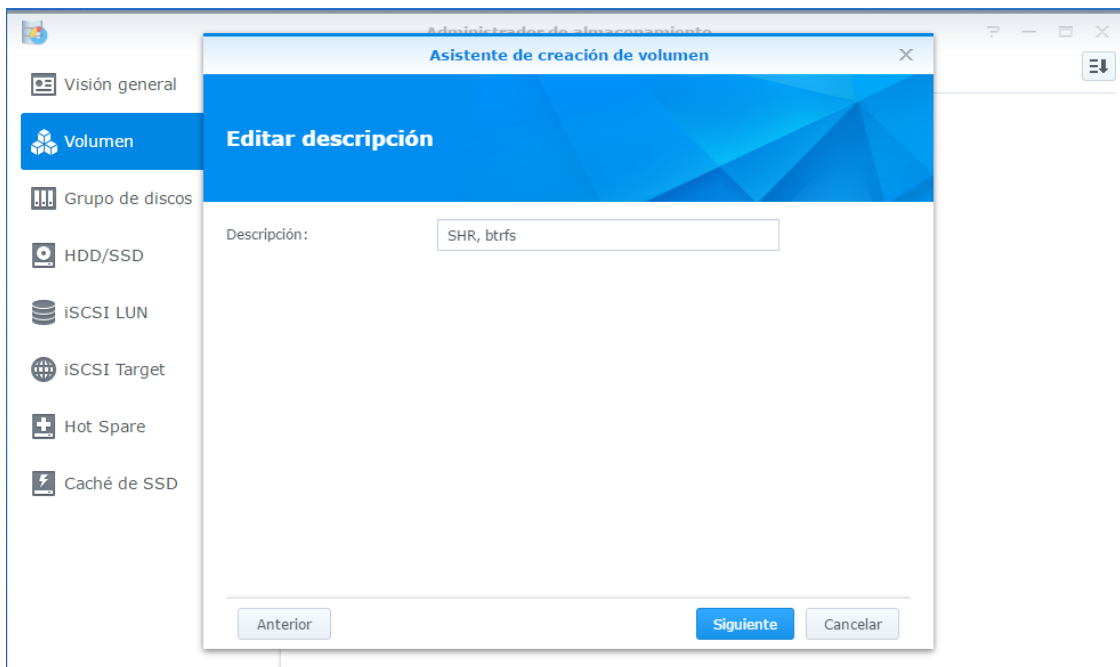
Administrador de almacenamiento

Visión general
Volumen
Grupo de discos
HDD/SSD
iSCSI LUN
iSCSI Target
Hot Spare
Caché de SSD

Asistente de creación de volumen

Editar descripción

Descripción:
SHR, btrfs

Anterior
Siguiente
Cancelar